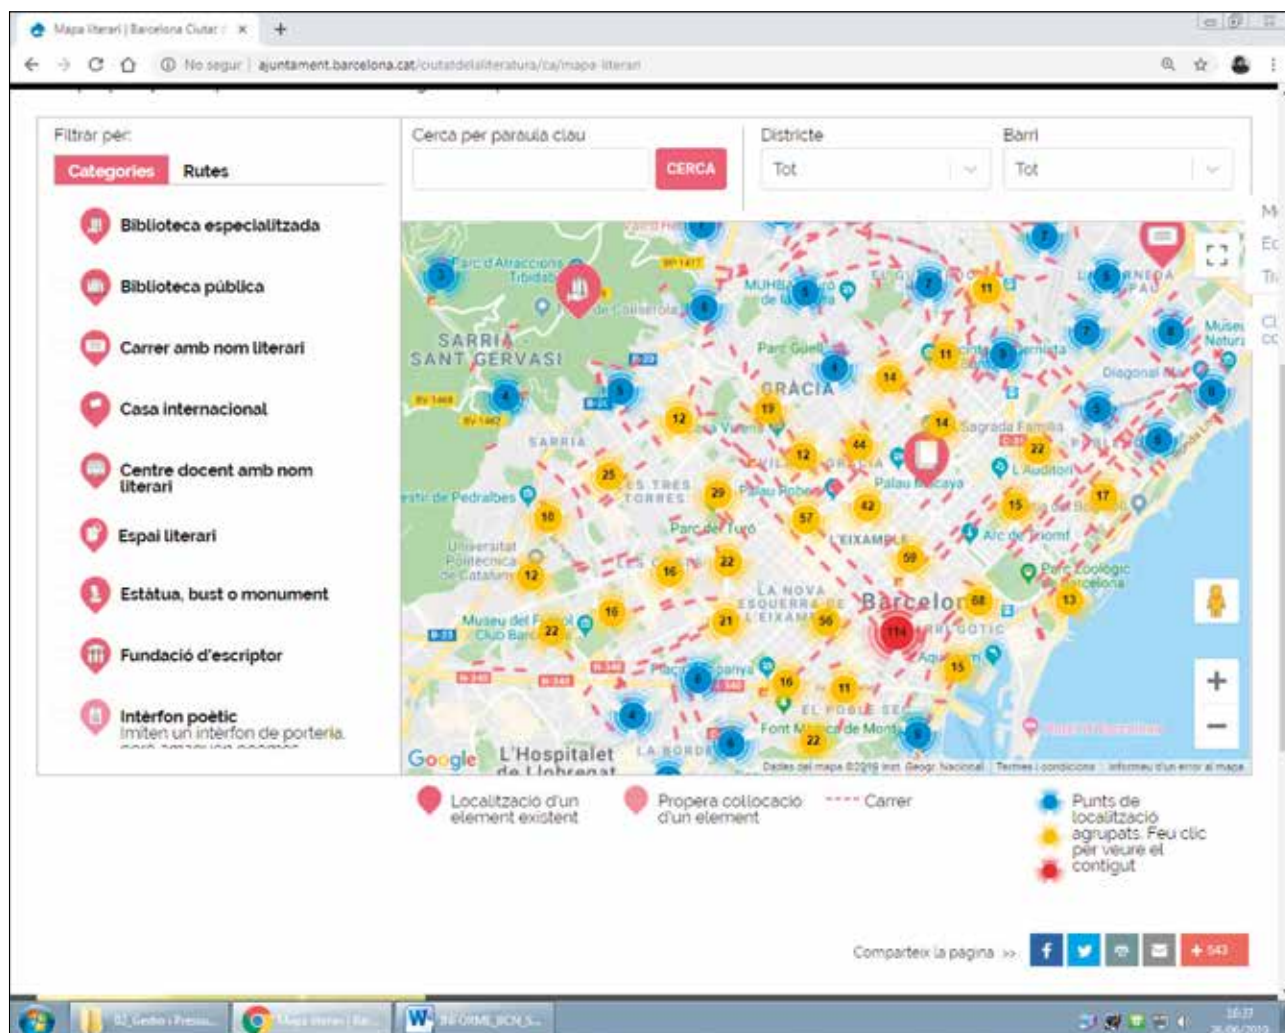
Mapa literari | Barcelona Ciutat ×

No segur | ajuntament.barcelona.cat/ciutatdelaliteratura/ca/mapa-literari

Filtrar per:

Categories Rutes

Biblioteca especialitzada

Biblioteca pública

Carrer amb nom literari

Casa internacional

Centre docent amb nom literari

Espai literari

Estàtua, bust o monument

Fundació d'escriptor

Intèrfon poètic
Imiten un intèrfon de porteria, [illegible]

Cerca per paraula clau

CERCA

Districte

Tot

Barri

Tot

Parc d'Atraccions Tibidabo

SARRIÀ SANT GERVASI

SARRIÀ

Parc Güell

GRÀCIA

Sagrada Família

L'Auditori

Palau Robert

Parc del Turó

L'EIXAMPLE

Universitat Politècnica de Catalunya

LES TRES TORRES

LA NOVA ESQUERRA DE L'EIXAMPLE

Barcelona

GÒTIC

Parc Zoològic de Barcelona

Museu del Futbol Club Barcelona

EL POBLE SEC

L'Hospitalet de Llobregat

Google

Dades del mapa ©2019 Inst. Geogr. Nacional   Termes i condicions   Informeu d'un error al mapa

3 12 25 29 12 19 14 11 44 14 22 17 15 42 57 10 16 22 59 12 16 21 56 68 13 114 22 15 16 11 6 4 22 5 4 7 7 11 6 7 6 8 5 6 5 6 6 4

Localització d'un element existent

Propera col·locació d'un element

Carrer

Punts de localització agrupats. Feu clic per veure el contigut

Comparteix la pàgina >>

+ 543

16:37